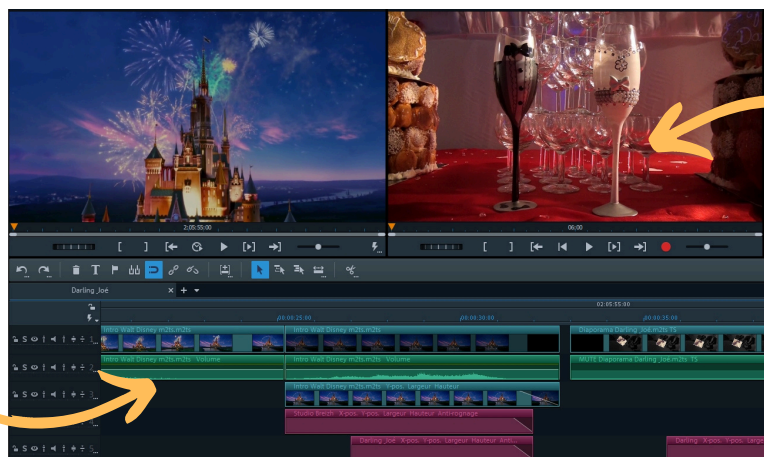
2:05:55:00

06:00

Darling Joé

00:00:25:00

00:00:30:00

02:05:55:00

00:00:35:00

Intro Walt Disney m2ts.m2ts

Intro Walt Disney m2ts.m2ts

Diaporama Darling Joé.m2ts.TS

Intro Walt Disney m2ts.m2ts Volume

Intro Walt Disney m2ts.m2ts Volume

MUTE Diaporama Darling Joé.m2ts.TS

Intro Walt Disney m2ts.m2ts X-pos. Largeur Hauteur

Studio Breizh X-pos. Y-pos. Largeur Hauteur Anti-vognage

Darling Joé X-pos. Y-pos. Largeur Hauteur Anti-

Darling X-pos. Y-pos.